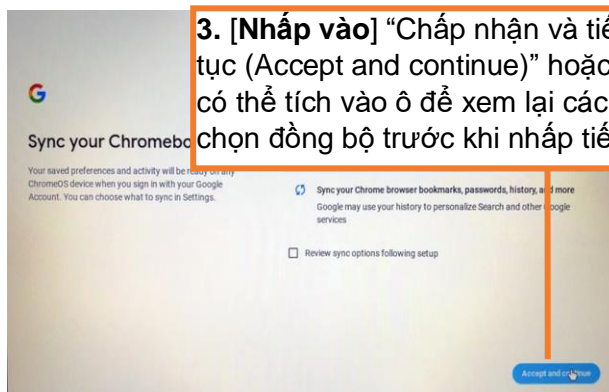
3. [Nhấp vào] "Chấp nhận và tiế tục (Accept and continue)" hoặc có thể tích vào ô để xem lại các chọn đồng bộ trước khi nhấp tiế

G

Sync your Chromebo

Your saved preferences and activity will be ready on any ChromeOS device when you sign in with your Google Account. You can choose what to sync in Settings.

Sync your Chrome browser bookmarks, passwords, history, a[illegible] more

Google may use your history to personalize Search and other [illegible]oogle services

Review sync options following setup

Accept and co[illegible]inue